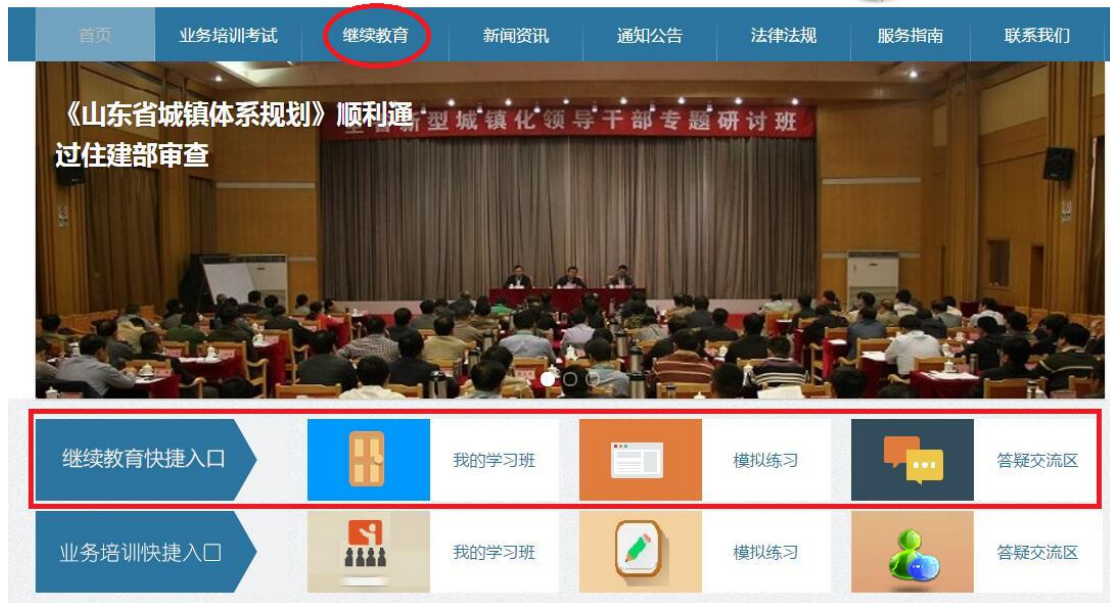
首页 业务培训考试 继续教育 新闻资讯 通知公告 法律法规 服务指南 联系我们

《山东省城镇体系规划》顺利通过住建部审查

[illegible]新型城镇化领导干部专题研讨班

继续教育快捷入口 我的学习班 模拟练习 答疑交流区

业务培训快捷入口 我的学习班 模拟练习 答疑交流区